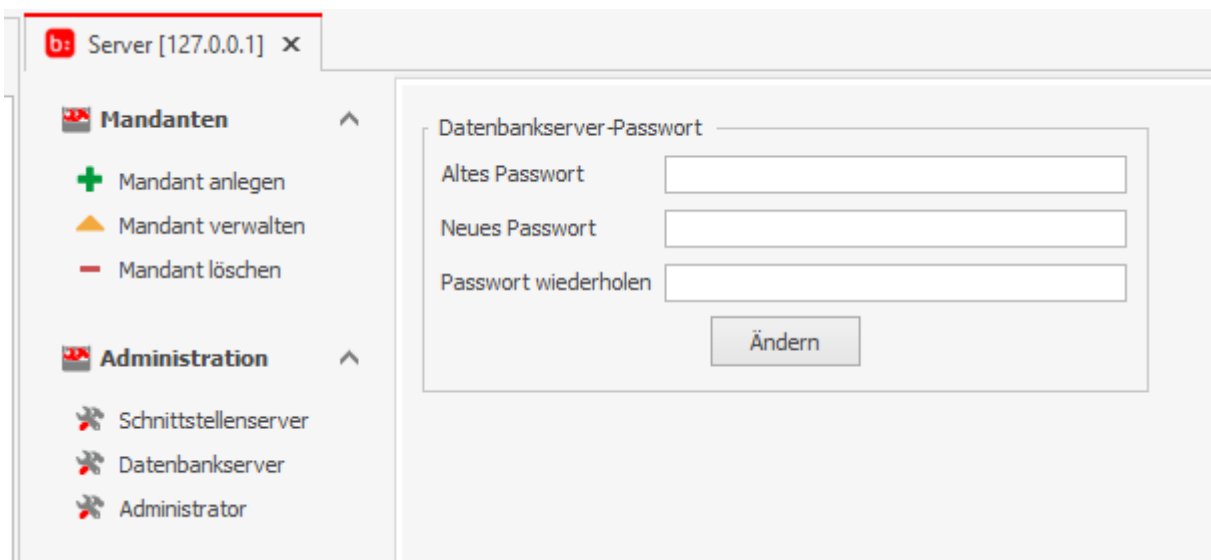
b: Server [127.0.0.1] ✕

Mandanten

Mandant anlegen
Mandant verwalten
Mandant löschen

Administration

Schnittstellenserver
Datenbankserver
Administrator

Datenbankserver-Passwort
Altes Passwort
Neues Passwort
Passwort wiederholen
Ändern